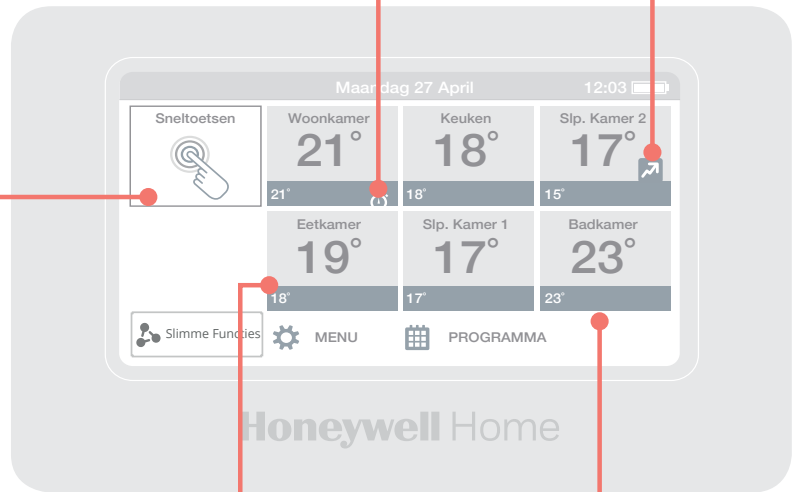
Maandag 27 April 12:03

Sneltoetsen

Woonkamer
21°
21°

Keuken
18°
18°

Slp. Kamer 2
17°
15°

Eetkamer
19°
18°

Slp. Kamer 1
17°
17°

Badkamer
23°
23°

Slimme Functies

MENU

PROGRAMMA

Honeywell Home